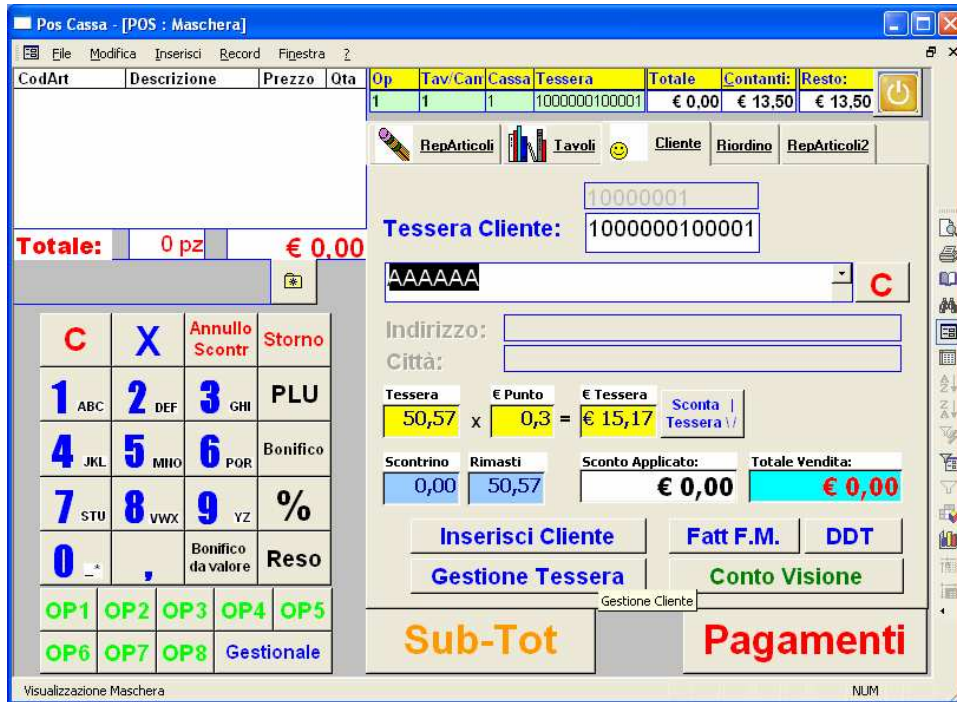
Pos Cassa - [POS : Maschera]

File Modifica Inserisci Record Finestra ?

| CodArt | Descrizione | Prezzo | Qta |
|---|---|---|---|

| Op | Tav/Can | Cassa | Tessera | Totale | Contanti: | Resto: |
|---|---|---|---|---|---|---|
| 1 | 1 | 1 | 1000000100001 | € 0,00 | € 13,50 | € 13,50 |

RepArticoli Tavoli Cliente Riordino RepArticoli2

Totale: 0 pz € 0,00

10000001

Tessera Cliente: 1000000100001

AAAAAA

C

Indirizzo:

Città:

| Tessera | € Punto | € Tessera |
|---|---|---|
| 50,57 x | 0,3 = | € 15,17 |

Sconta | Tessera \/

| Scontrino | Rimasti | Sconto Applicato: | Totale Vendita: |
|---|---|---|---|
| 0,00 | 50,57 | € 0,00 | € 0,00 |

Inserisci Cliente Fatt F.M. DDT

Gestione Tessera Conto Visione

Gestione Cliente

C X Annullo Scontr Storno

1 ABC 2 DEF 3 GHI PLU

4 JKL 5 MNO 6 PQR Bonifico

7 STU 8 VWX 9 YZ %

0 _* , Bonifico da valore Reso

OP1 OP2 OP3 OP4 OP5

OP6 OP7 OP8 Gestionale

Sub-Tot Pagamenti

Visualizzazione Maschera

NUM